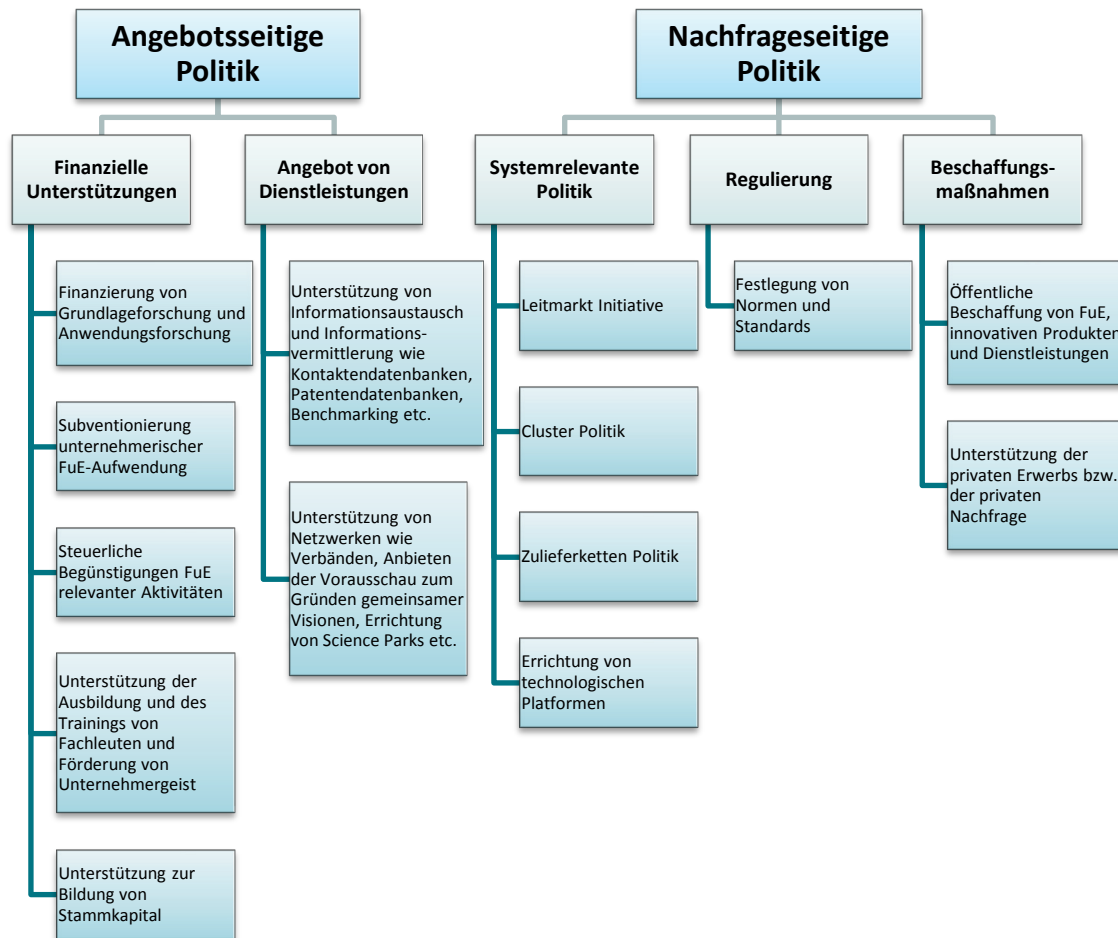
Angebotsseitige Politik

Nachfrageseitige Politik

Finanzielle Unterstützungen

Angebot von Dienstleistungen

Systemrelevante Politik

Regulierung

Beschaffungsmaßnahmen

Finanzierung von Grundlageforschung und Anwendungsforschung

Subventionierung unternehmerischer FuE-Aufwendung

Steuerliche Begünstigungen FuE relevanter Aktivitäten

Unterstützung der Ausbildung und des Trainings von Fachleuten und Förderung von Unternehmergeist

Unterstützung zur Bildung von Stammkapital

Unterstützung von Informationsaustausch und Informationsvermittlerung wie Kontaktendatenbanken, Patentendatenbanken, Benchmarking etc.

Unterstützung von Netzwerken wie Verbänden, Anbieten der Vorausschau zum Gründen gemeinsamer Visionen, Errichtung von Science Parks etc.

Leitmarkt Initiative

Cluster Politik

Zulieferketten Politik

Errichtung von technologischen Platformen

Festlegung von Normen und Standards

Öffentliche Beschaffung von FuE, innovativen Produkten und Dienstleistungen

Unterstützung der privaten Erwerbs bzw. der privaten Nachfrage